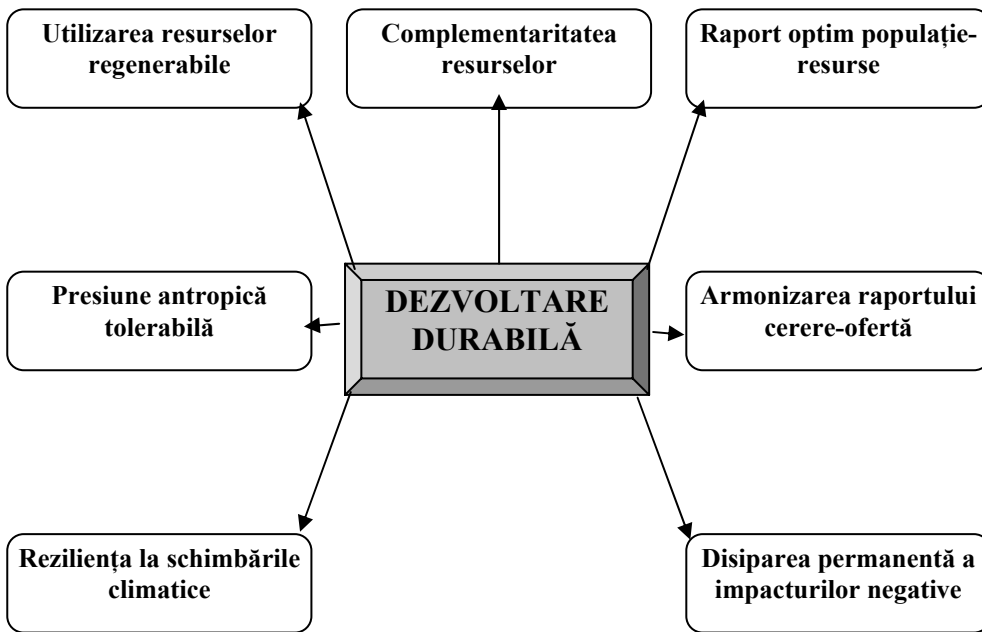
Utilizarea resurselor regenerabile

Complementaritatea resurselor

Raport optim populație-resurse

Presiune antropică tolerabilă

DEZVOLTARE DURABILĂ

Armonizarea raportului cerere-ofertă

Reziliența la schimbările climatice

Disiparea permanentă a impacturilor negative